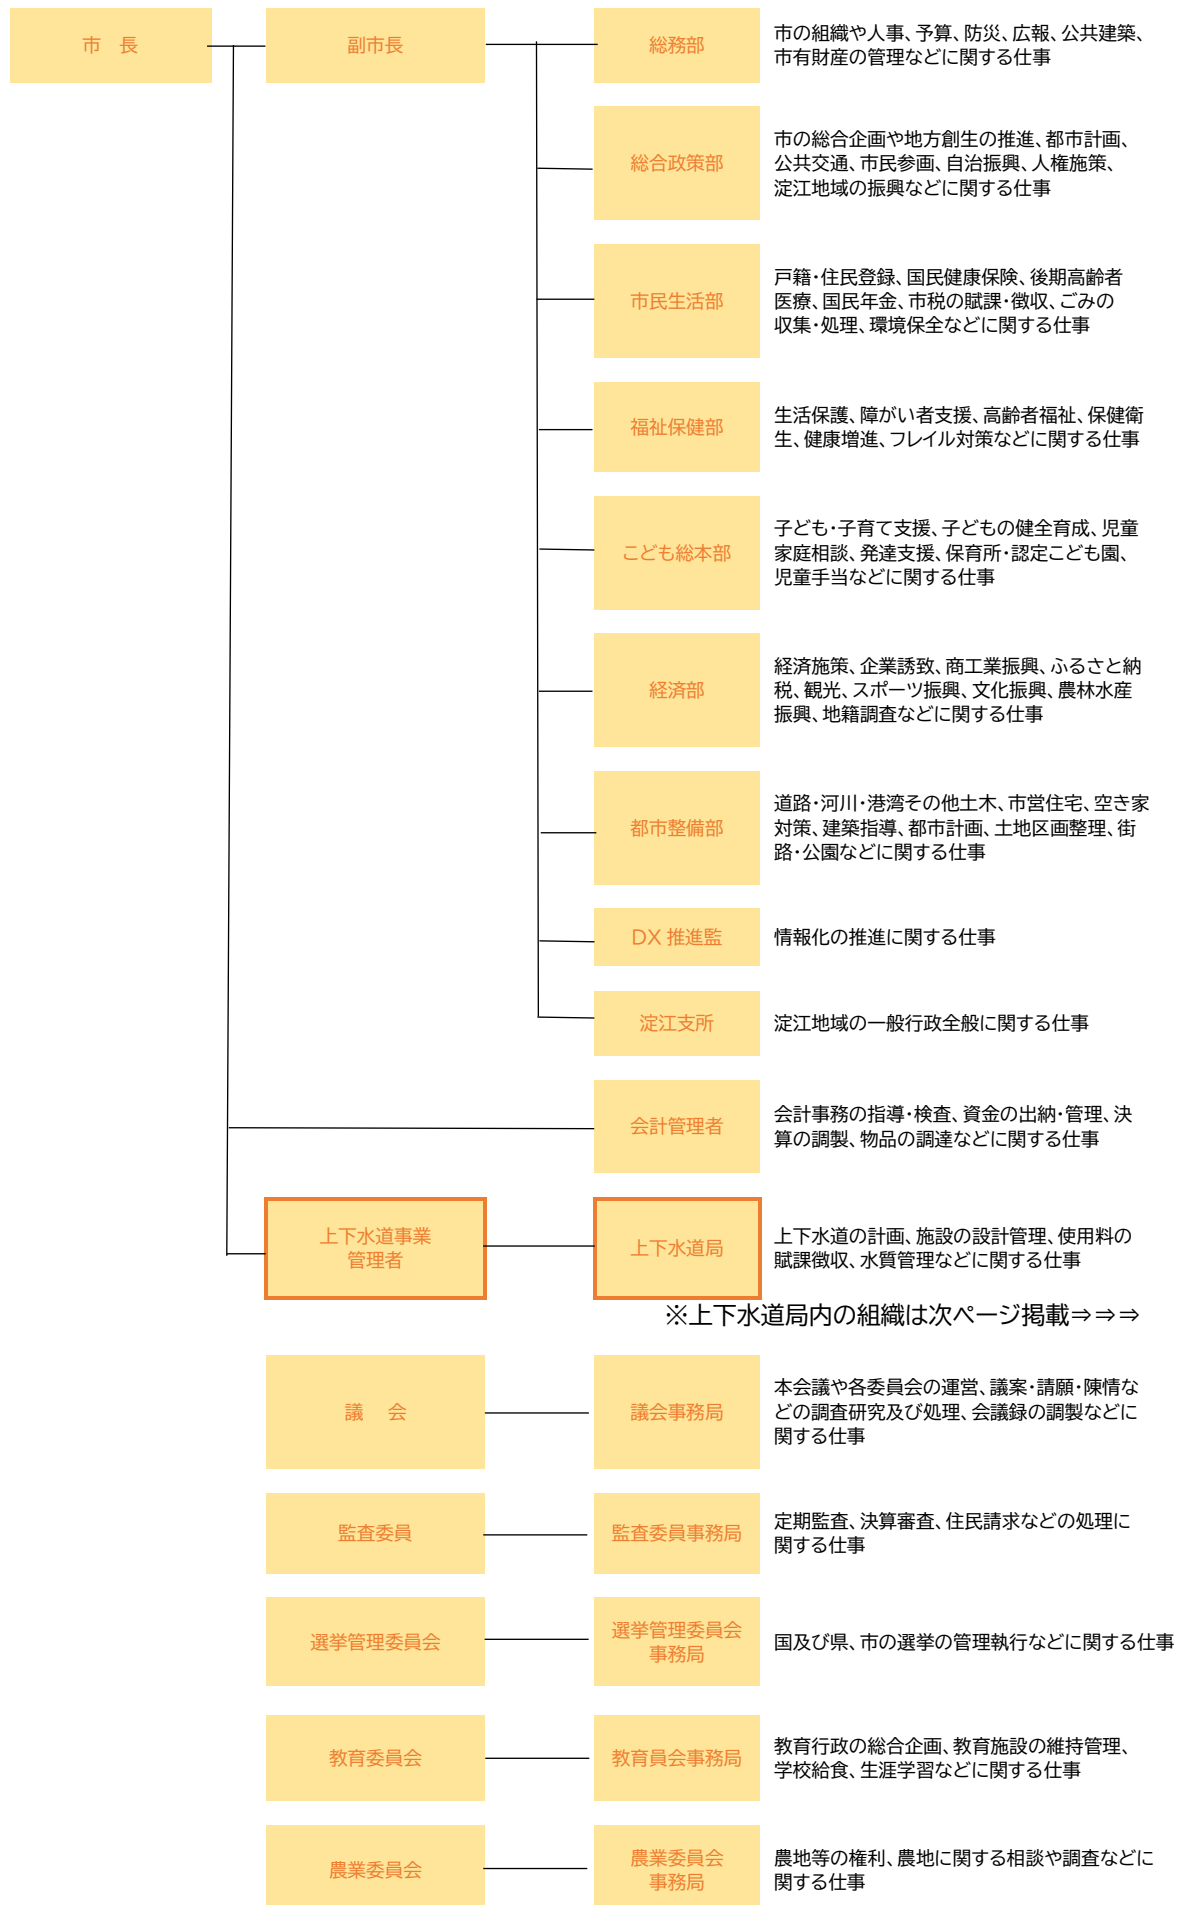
市　長

副市長

総務部
市の組織や人事、予算、防災、広報、公共建築、市有財産の管理などに関する仕事

総合政策部
市の総合企画や地方創生の推進、都市計画、公共交通、市民参画、自治振興、人権施策、淀江地域の振興などに関する仕事

市民生活部
戸籍・住民登録、国民健康保険、後期高齢者医療、国民年金、市税の賦課・徴収、ごみの収集・処理、環境保全などに関する仕事

福祉保健部
生活保護、障がい者支援、高齢者福祉、保健衛生、健康増進、フレイル対策などに関する仕事

こども総本部
子ども・子育て支援、子どもの健全育成、児童家庭相談、発達支援、保育所・認定こども園、児童手当などに関する仕事

経済部
経済施策、企業誘致、商工業振興、ふるさと納税、観光、スポーツ振興、文化振興、農林水産振興、地籍調査などに関する仕事

都市整備部
道路・河川・港湾その他土木、市営住宅、空き家対策、建築指導、都市計画、土地区画整理、街路・公園などに関する仕事

DX 推進監
情報化の推進に関する仕事

淀江支所
淀江地域の一般行政全般に関する仕事

会計管理者
会計事務の指導・検査、資金の出納・管理、決算の調製、物品の調達などに関する仕事

上下水道事業管理者

上下水道局
上下水道の計画、施設の設計管理、使用料の賦課徴収、水質管理などに関する仕事

※上下水道局内の組織は次ページ掲載⇒⇒⇒

議　会
議会事務局
本会議や各委員会の運営、議案・請願・陳情などの調査研究及び処理、会議録の調製などに関する仕事

監査委員
監査委員事務局
定期監査、決算審査、住民請求などの処理に関する仕事

選挙管理委員会
選挙管理委員会事務局
国及び県、市の選挙の管理執行などに関する仕事

教育委員会
教育員会事務局
教育行政の総合企画、教育施設の維持管理、学校給食、生涯学習などに関する仕事

農業委員会
農業委員会事務局
農地等の権利、農地に関する相談や調査などに関する仕事